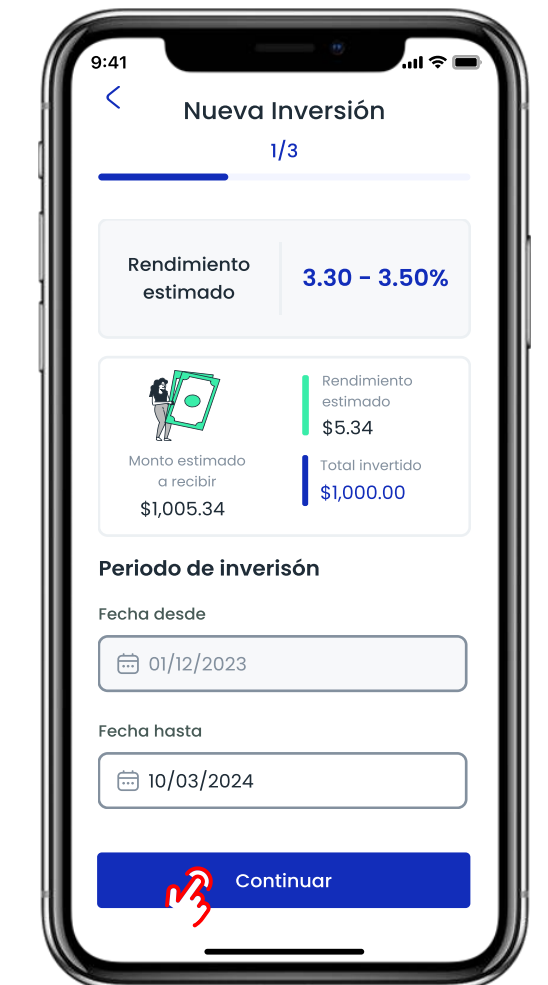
9:41

<

Nueva Inversión

1/3

Rendimiento estimado

3.30 - 3.50%

Monto estimado a recibir

$1,005.34

Rendimiento estimado

$5.34

Total invertido

$1,000.00

Periodo de inversón

Fecha desde

01/12/2023

Fecha hasta

10/03/2024

Continuar